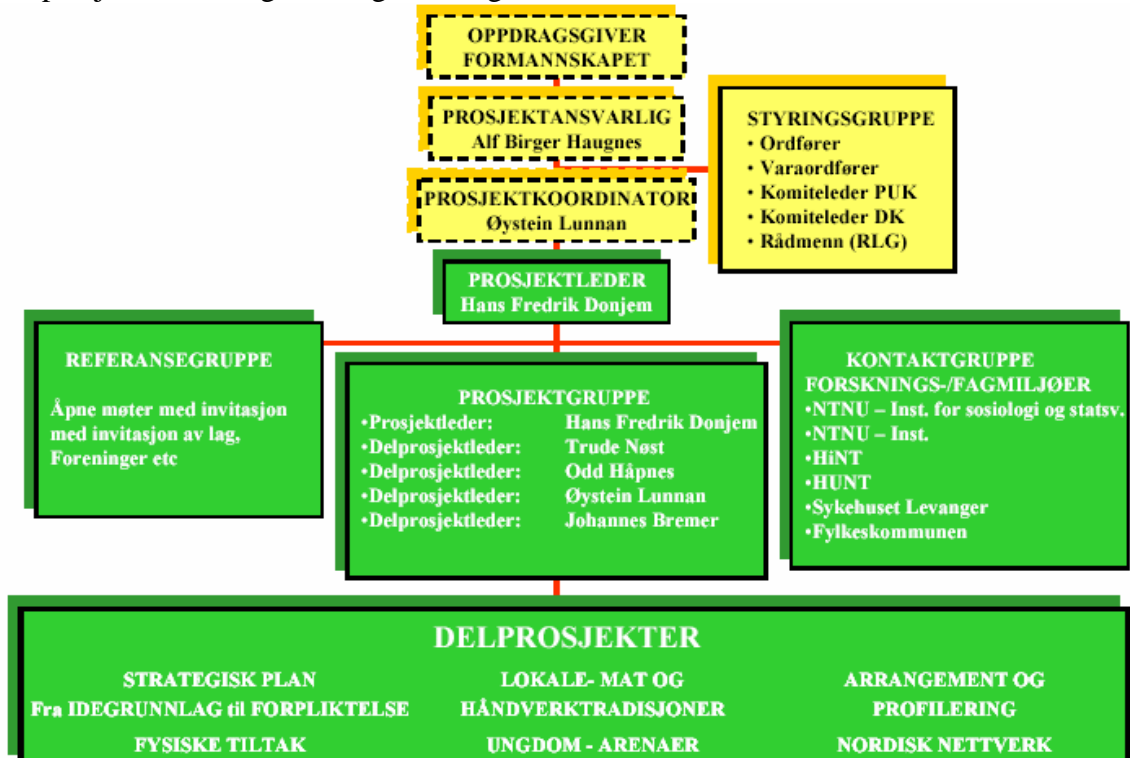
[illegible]

OPPDRAGSGIVER
FORMANNSKAPET

PROSJEKTANSVARLIG
Alf Birger Haugnes

STYRINGSGRUPPE
• Ordfører
• Varaordfører
• Komiteleder PUK
• Komiteleder DK
• Rådmenn (RLG)

PROSJEKTKOORDINATOR
Øystein Lunnan

PROSJEKTLEDER
Hans Fredrik Donjem

REFERANSEGRUPPE

Åpne møter med invitasjon med invitasjon av lag, Foreninger etc

PROSJEKTGRUPPE
•Prosjektleder: Hans Fredrik Donjem
•Delprosjektleder: Trude Nøst
•Delprosjektleder: Odd Håpnes
•Delprosjektleder: Øystein Lunnan
•Delprosjektleder: Johannes Bremer

KONTAKTGRUPPE
FORSKNINGS-/FAGMILJØER
•NTNU – Inst. for sosiologi og statsv.
•NTNU – Inst.
•HiNT
•HUNT
•Sykehuset Levanger
•Fylkeskommunen

DELPROSJEKTER

STRATEGISK PLAN
Fra IDEGRUNNLAG til FORPLIKTELSE

LOKALE- MAT OG
HÅNDVERKTRADISJONER

ARRANGEMENT OG
PROFILERING

FYSISKE TILTAK

UNGDOM - ARENAER

NORDISK NETTVERK